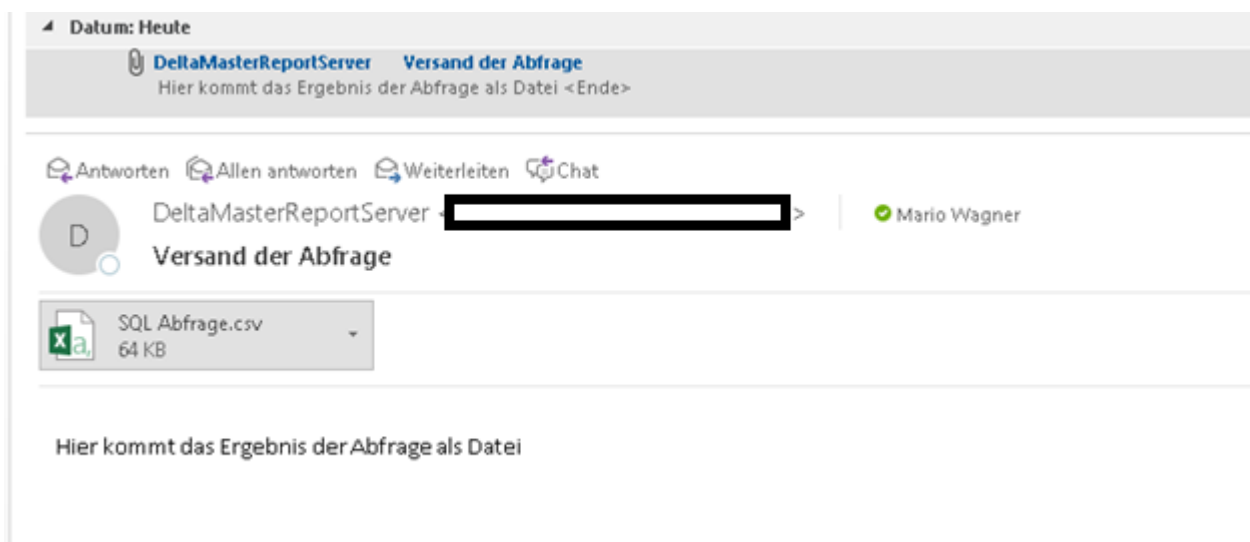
Datum: Heute
DeltaMasterReportServer Versand der Abfrage
Hier kommt das Ergebnis der Abfrage als Datei <Ende>

Antworten Allen antworten Weiterleiten Chat
D
DeltaMasterReportServer <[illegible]>
Mario Wagner
Versand der Abfrage

SQL Abfrage.csv
64 KB

Hier kommt das Ergebnis der Abfrage als Datei